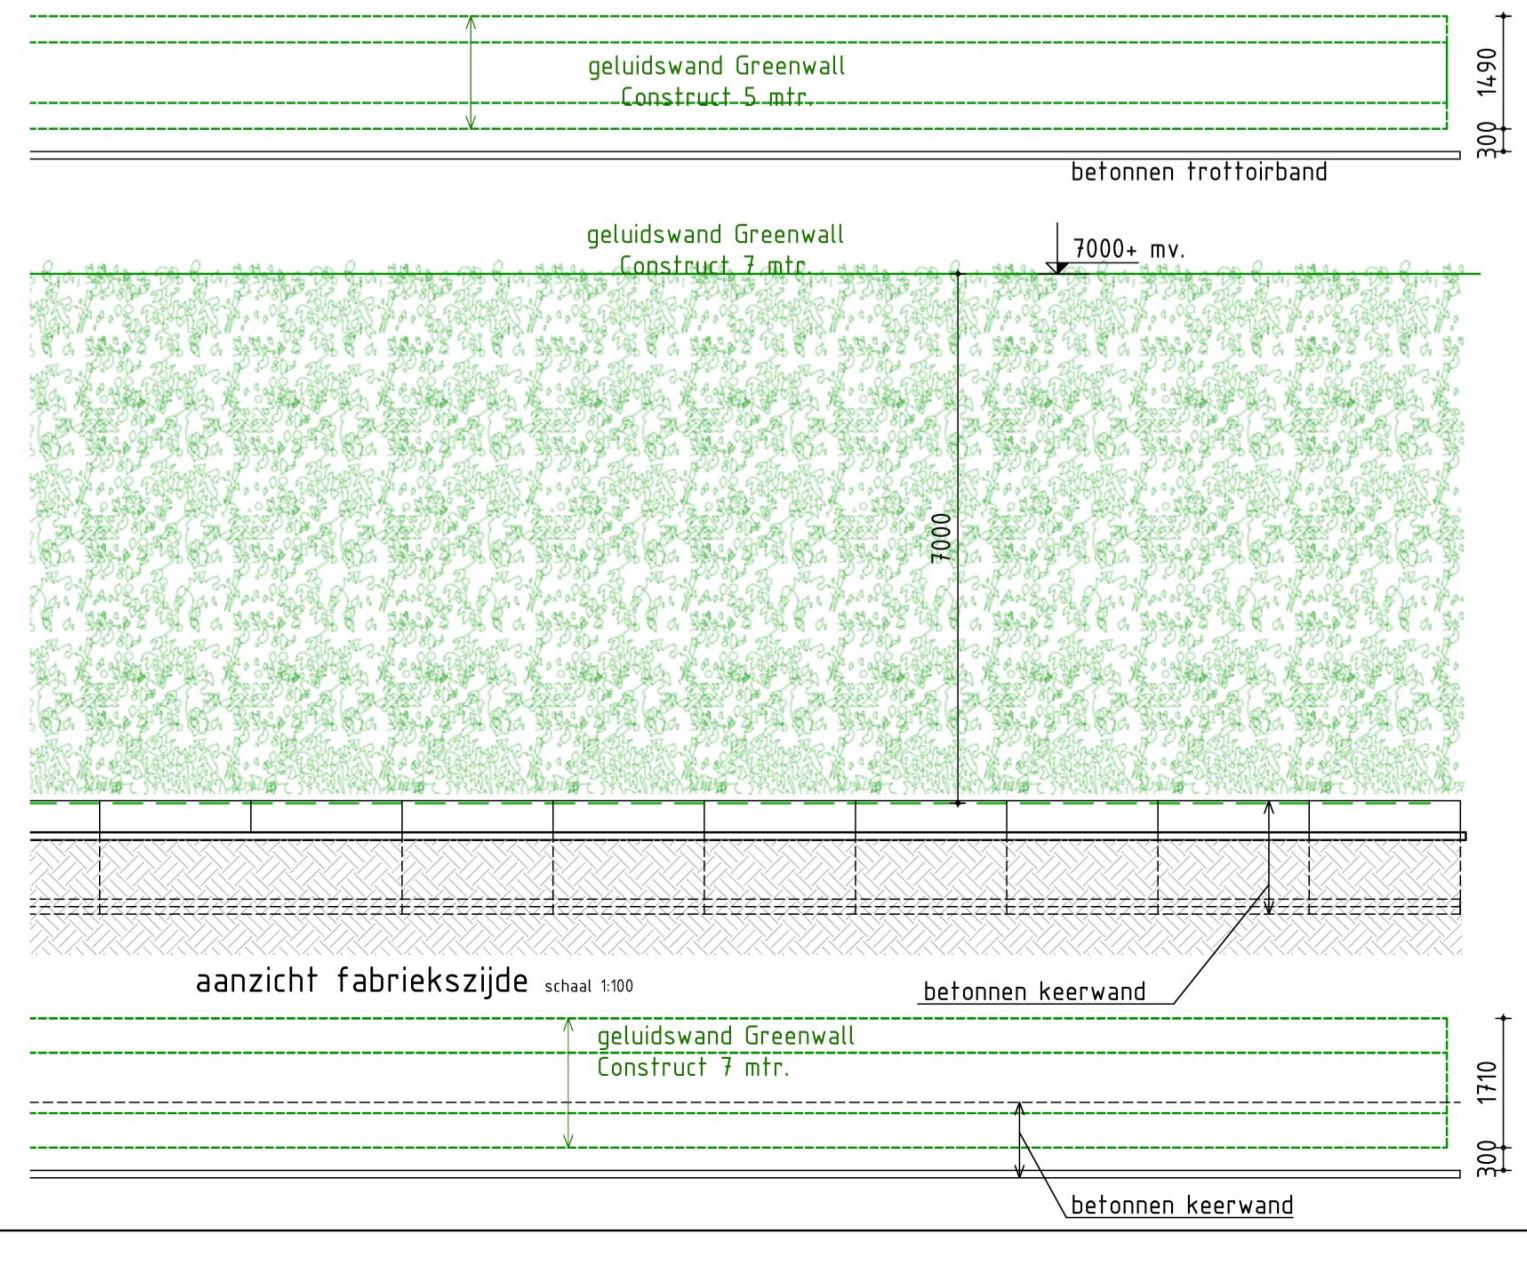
geluidswand Greenwall
Construct 5 mtr.

1490

300

betonnen trottoirband

geluidswand Greenwall
Construct 7 mtr.

7000+ mv.

7000

aanzicht fabriekszijde schaal 1:100

betonnen keerwand

geluidswand Greenwall
Construct 7 mtr.

1710

300

betonnen keerwand